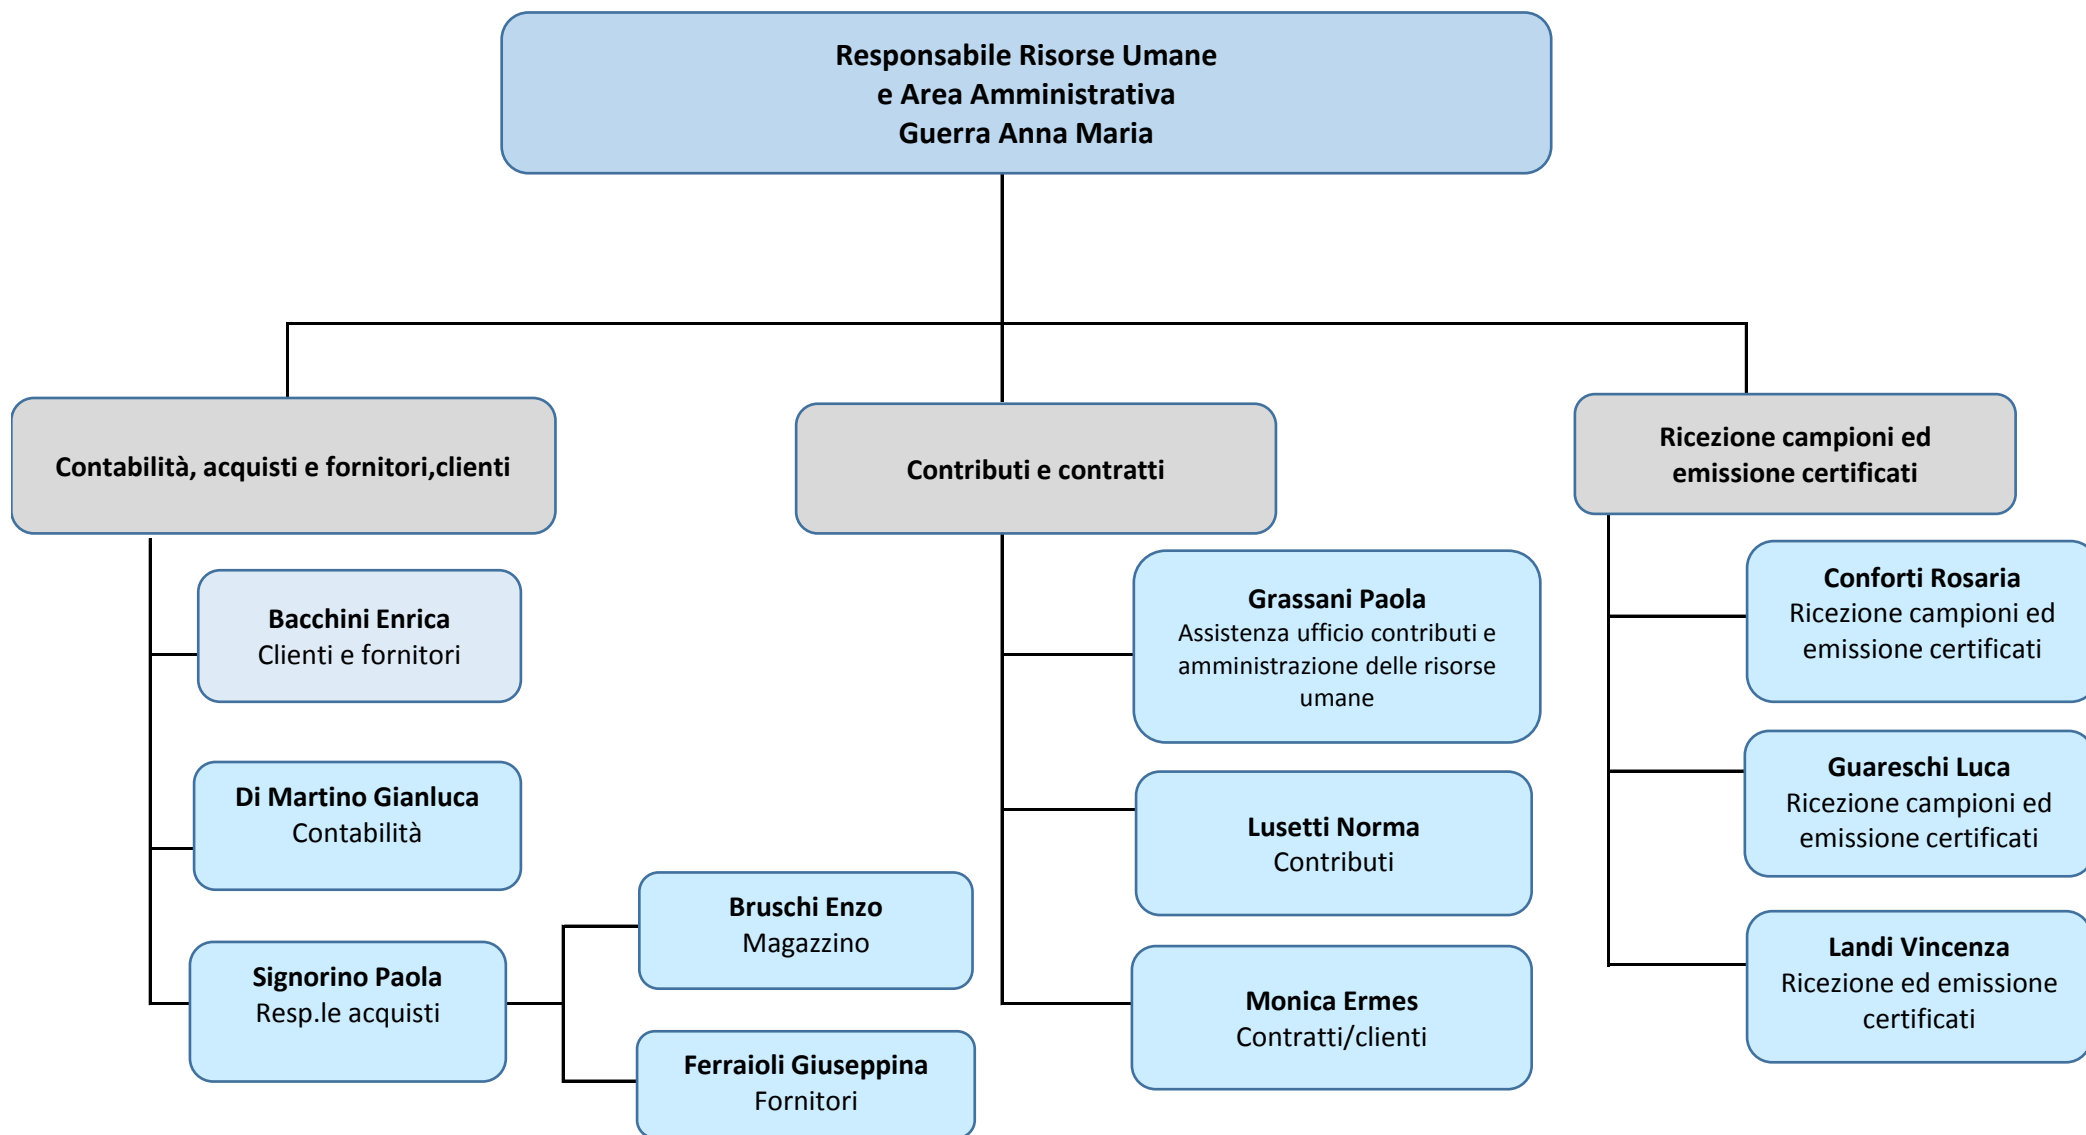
Responsabile Risorse Umane
e Area Amministrativa
Guerra Anna Maria

Contabilità, acquisti e fornitori,clienti

Contributi e contratti

Ricezione campioni ed emissione certificati

Bacchini Enrica
Clienti e fornitori

Di Martino Gianluca
Contabilità

Signorino Paola
Resp.le acquisti

Bruschi Enzo
Magazzino

Ferraioli Giuseppina
Fornitori

Grassani Paola
Assistenza ufficio contributi e amministrazione delle risorse umane

Lusetti Norma
Contributi

Monica Ermes
Contratti/clienti

Conforti Rosaria
Ricezione campioni ed emissione certificati

Guareschi Luca
Ricezione campioni ed emissione certificati

Landi Vincenza
Ricezione ed emissione certificati